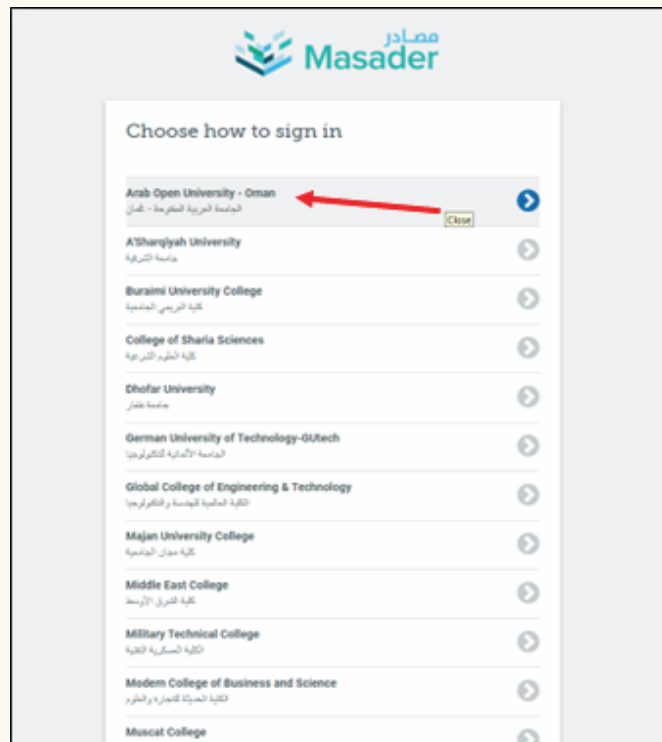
مصادر
Masader

Choose how to sign in

Arab Open University - Oman
الجامعة العربية المفتوحة - عُمان

Close

A'Sharqiyah University
جامعة الشرقية

Buraimi University College
كلية البريمي الجامعية

College of Sharia Sciences
كلية العلوم الشرعية

Dhofar University
جامعة ظفار

German University of Technology-GUtech
الجامعة الألمانية للتكنولوجيا

Global College of Engineering & Technology
الكلية العالمية للهندسة والتكنولوجيا

Majan University College
كلية مجان الجامعية

Middle East College
كلية الشرق الأوسط

Military Technical College
الكلية العسكرية التقنية

Modern College of Business and Science
الكلية الحديثة للتجارة والعلوم

Muscat College